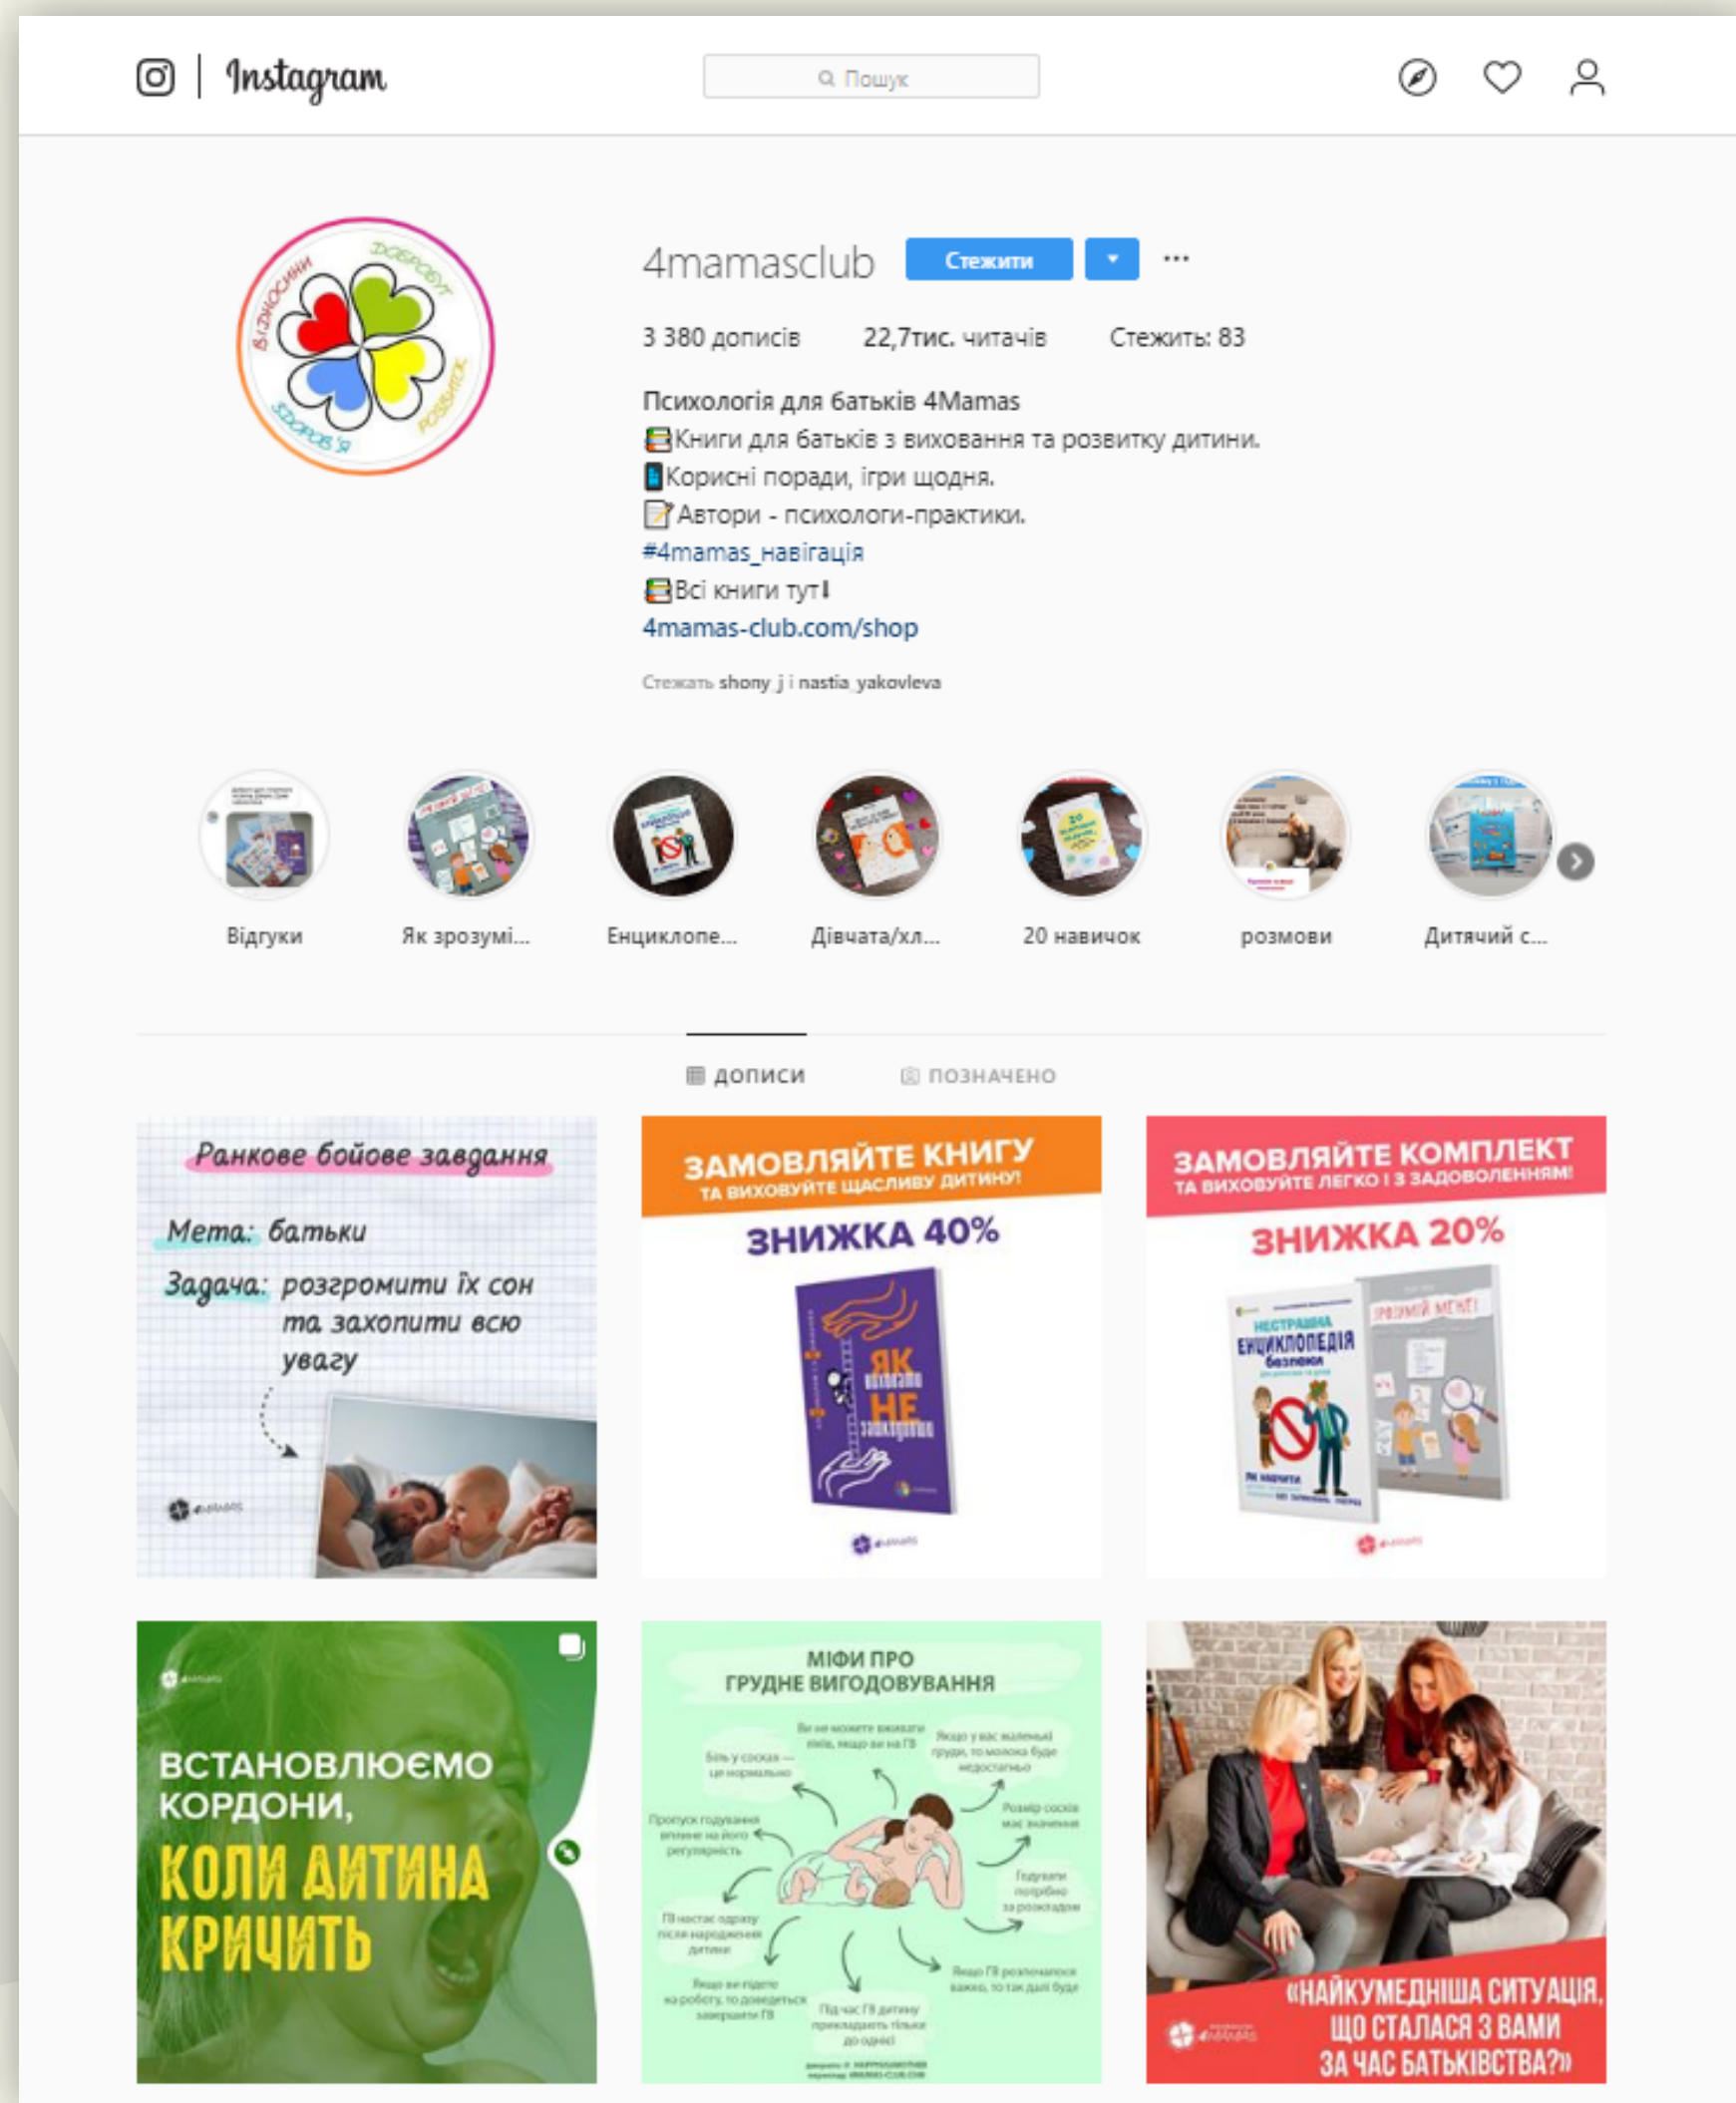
Instagram

Пошук

ВІДНОСИНИ ДОБРОБУТ РОЗВИТОК ЗДОРОВ'Я

4mamasclub Стежити

3 380 дописів 22,7тис. читачів Стежить: 83

Психологія для батьків 4Mamas
📚Книги для батьків з виховання та розвитку дитини.
📱Корисні поради, ігри щодня.
📝Автори - психологи-практики.
#4mamas_навігація
📚Всі книги тут⬇
4mamas-club.com/shop

Стежать shony_j і nastia_yakovleva

Відгуки Як зрозумі... Енциклопе... Дівчата/хл... 20 навичок розмови Дитячий с...

ДОПИСИ ПОЗНАЧЕНО

Ранкове бойове завдання
Мета: батьки
Задача: розгромити їх сон та захопити всю увагу

ЗАМОВЛЯЙТЕ КНИГУ ТА ВИХОВУЙТЕ ЩАСЛИВУ ДИТИНУ!
ЗНИЖКА 40%
ЯК виховати НЕ залякувати

ЗАМОВЛЯЙТЕ КОМПЛЕКТ ТА ВИХОВУЙТЕ ЛЕГКО І З ЗАДОВОЛЕННЯМ!
ЗНИЖКА 20%
НЕСТРАШНА ЕНЦИКЛОПЕДІЯ безпеки
ЗРОЗУМІЙ МЕНЕ!

ВСТАНОВЛЮЄМО КОРДОНИ, КОЛИ ДИТИНА КРИЧИТЬ

МІФИ ПРО ГРУДНЕ ВИГОДОВУВАННЯ
Біль у сосках — це нормально
Ви не можете вживати ліків, якщо ви на ГВ
Якщо у вас маленькі груди, то молока буде недостатньо
Пропуск годування впливає на його регулярність
Розмір соска має значення
Годувати потрібно за розкладом
ГВ настає одразу після народження дитини
Якщо ви підете на роботу, то доведеться завершити ГВ
Під час ГВ дитину прикладають тільки до однієї
Якщо ГВ розпочалося важко, то так далі буде

«НАЙКУМЕДНІША СИТУАЦІЯ, ЩО СТАЛАСЯ З ВАМИ ЗА ЧАС БАТЬКІВСТВА?»